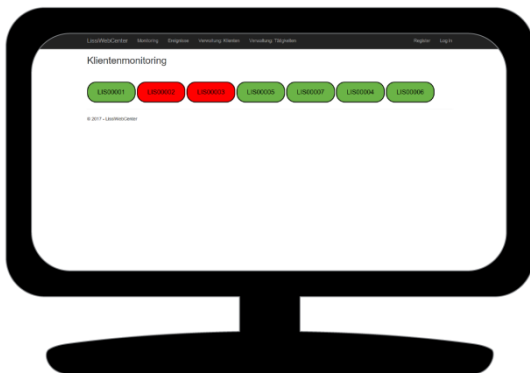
LissWebCenter Monitoring Ereignisse Verwaltung Klienten Verwaltung Tätigkeiten Register Log in

Klientenmonitoring

LIS00001 LIS00002 LIS00003 LIS00005 LIS00007 LIS00004 LIS00006

© 2017 - LissWebCenter